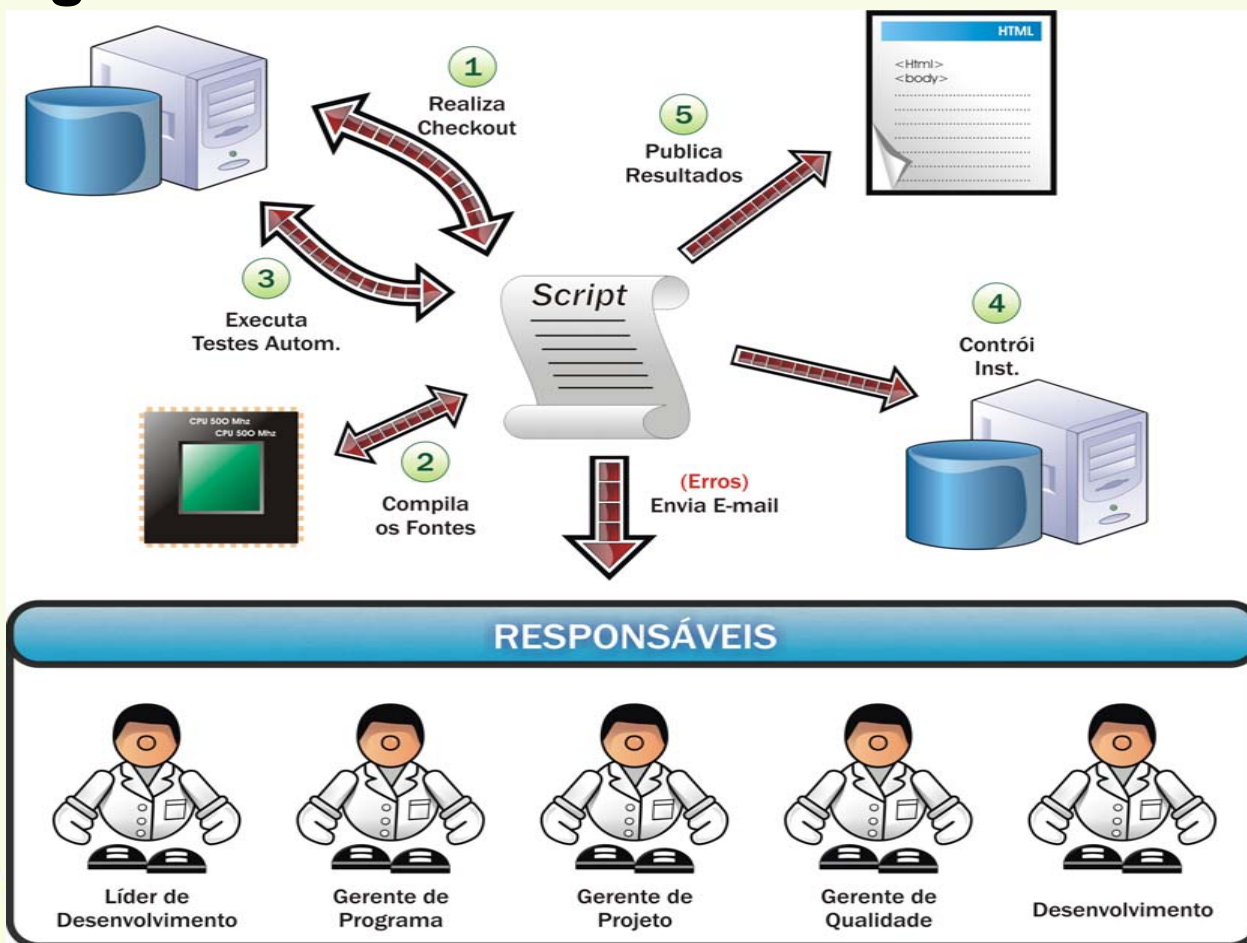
1
Realiza Checkout

HTML
<Html>
<body>

5
Publica Resultados

3
Executa Testes Autom.

Script

4
Contrói Inst.

CPU 500 Mhz
CPU 500 Mhz

2
Compila os Fontes

(Erros)
Envia E-mail

RESPONSÁVEIS

Líder de Desenvolvimento

Gerente de Programa

Gerente de Projeto

Gerente de Qualidade

Desenvolvimento